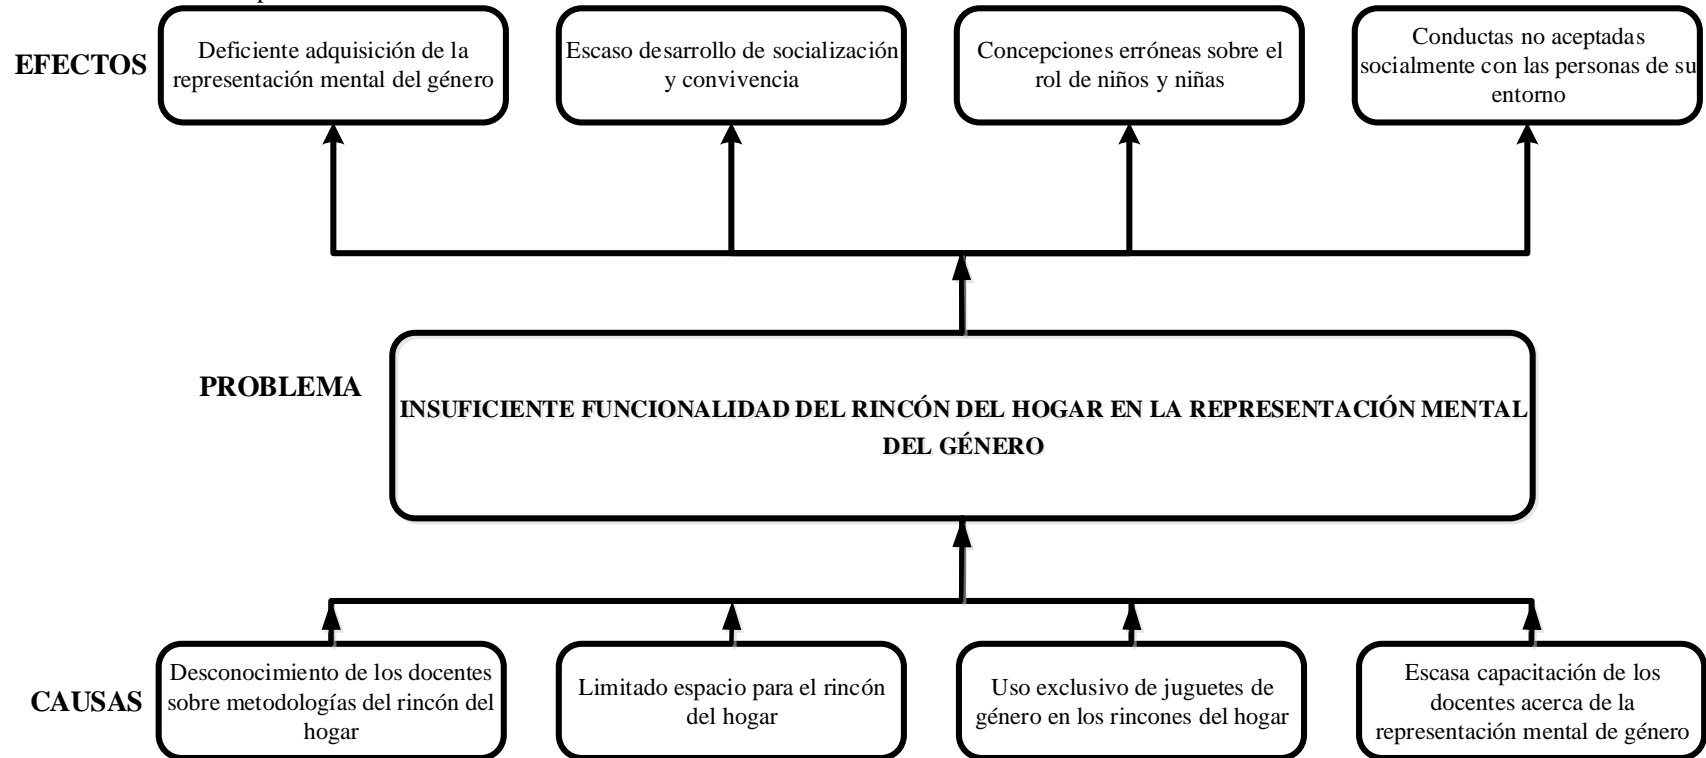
EFECTOS

Deficiente adquisición de la representación mental del género

Escaso desarrollo de socialización y convivencia

Concepciones erróneas sobre el rol de niños y niñas

Conductas no aceptadas socialmente con las personas de su entorno

PROBLEMA

INSUFICIENTE FUNCIONALIDAD DEL RINCÓN DEL HOGAR EN LA REPRESENTACIÓN MENTAL DEL GÉNERO

CAUSAS

Desconocimiento de los docentes sobre metodologías del rincón del hogar

Limitado espacio para el rincón del hogar

Uso exclusivo de juguetes de género en los rincones del hogar

Escasa capacitación de los docentes acerca de la representación mental de género